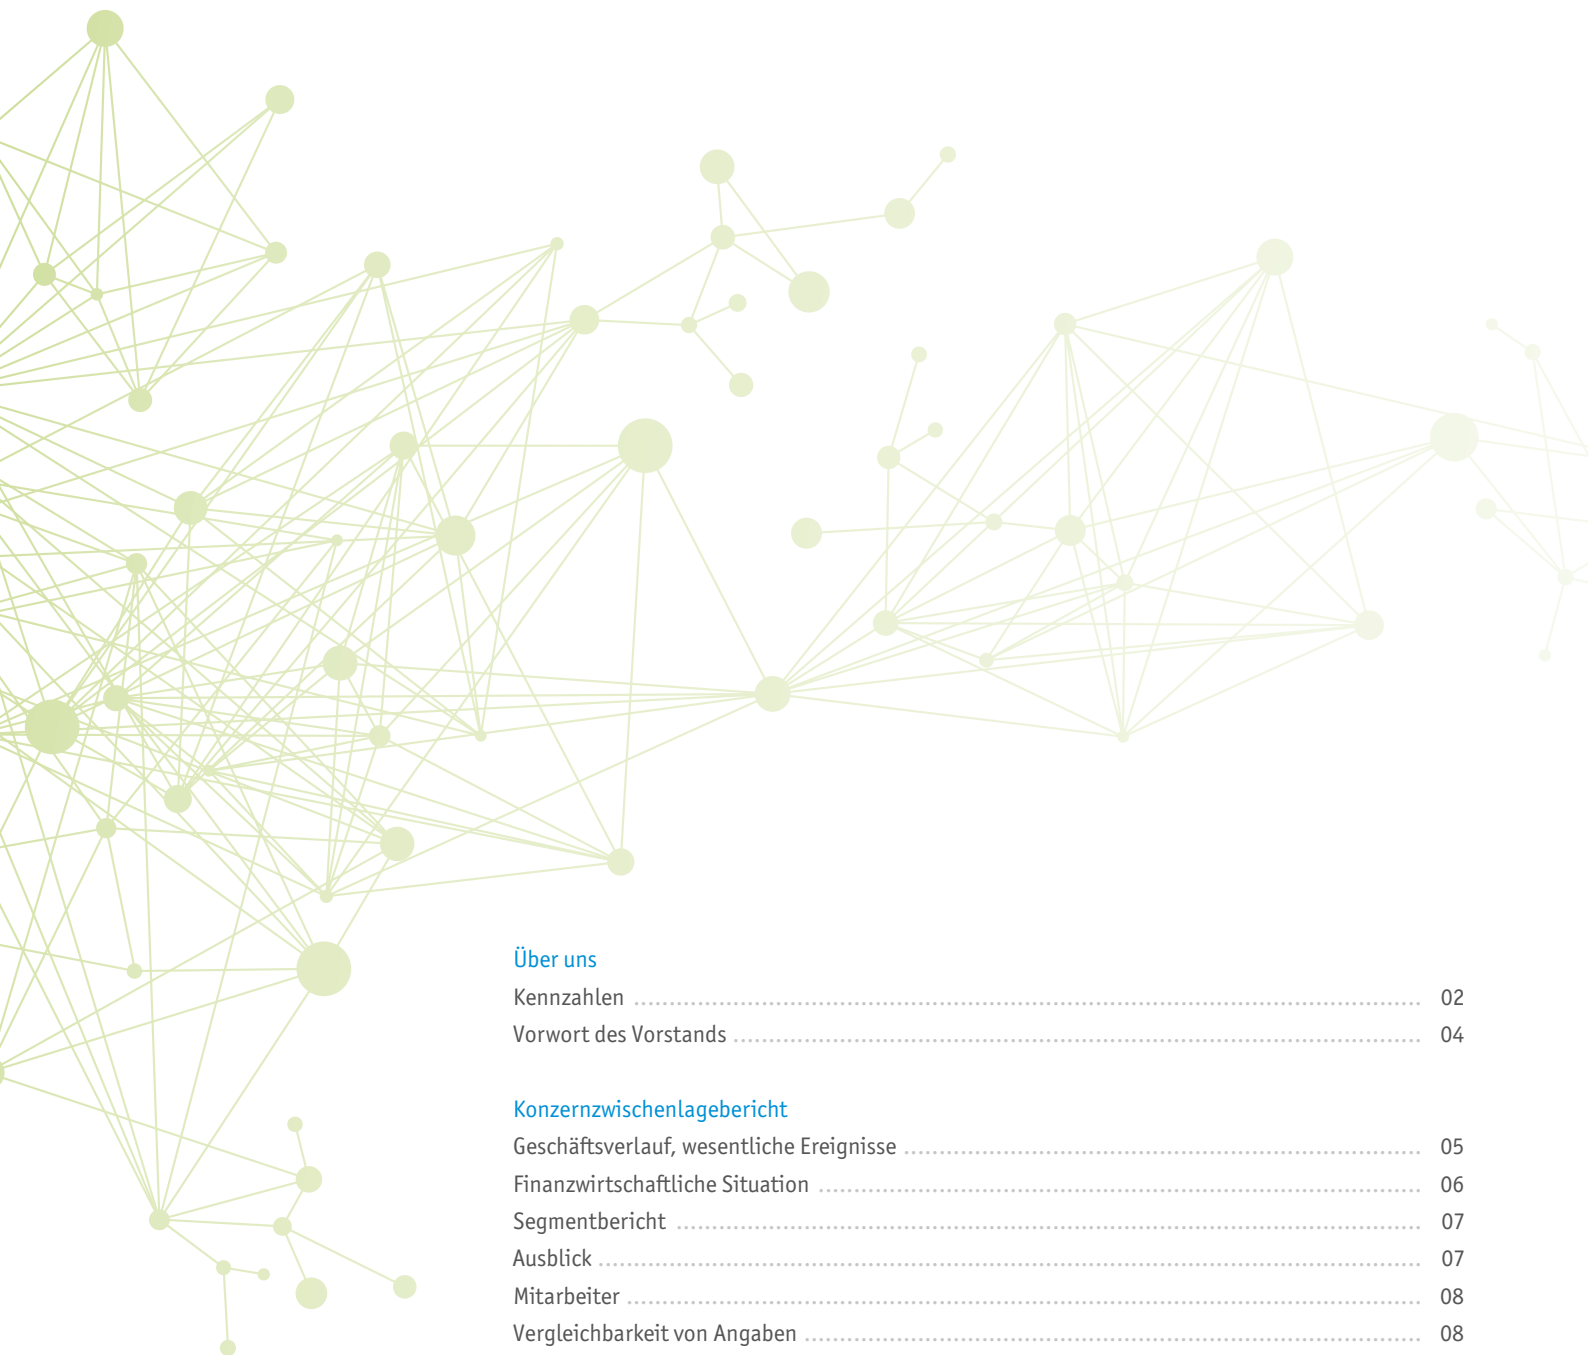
Über uns

Kennzahlen 02
Vorwort des Vorstands 04

Konzernzwischenlagebericht

Geschäftsverlauf, wesentliche Ereignisse 05
Finanzwirtschaftliche Situation 06
Segmentbericht 07
Ausblick 07
Mitarbeiter 08
Vergleichbarkeit von Angaben 08